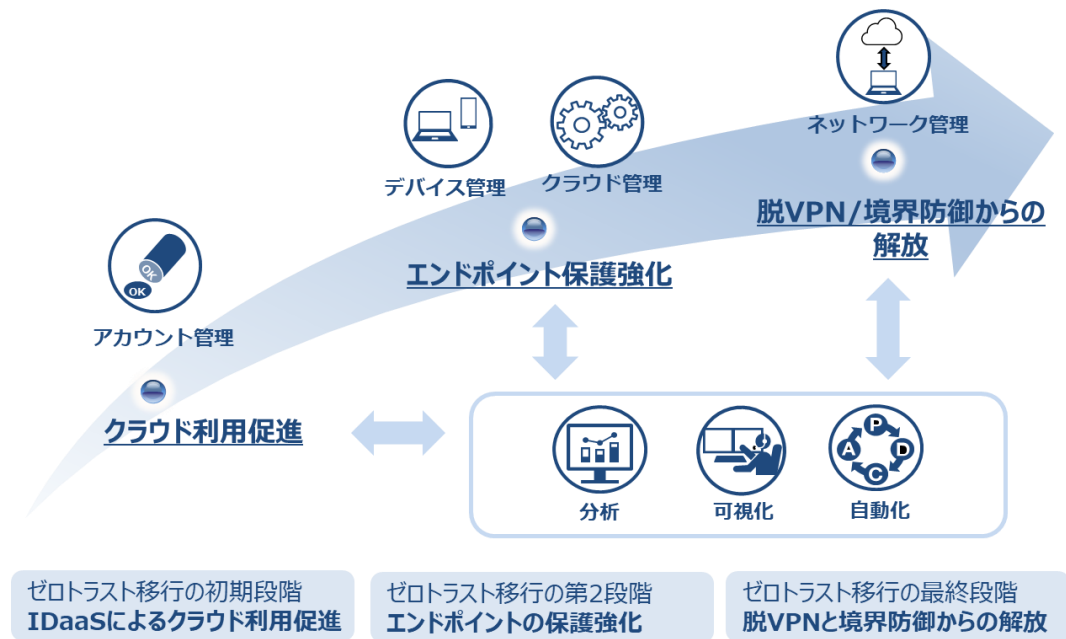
ネットワーク管理

デバイス管理

クラウド管理

脱VPN/境界防御からの解放

エンドポイント保護強化

OK

OK

アカウント管理

クラウド利用促進

分析

可視化

P

D

C

A

自動化

ゼロトラスト移行の初期段階
IDaaSによるクラウド利用促進

ゼロトラスト移行の第2段階
エンドポイントの保護強化

ゼロトラスト移行の最終段階
脱VPNと境界防御からの解放